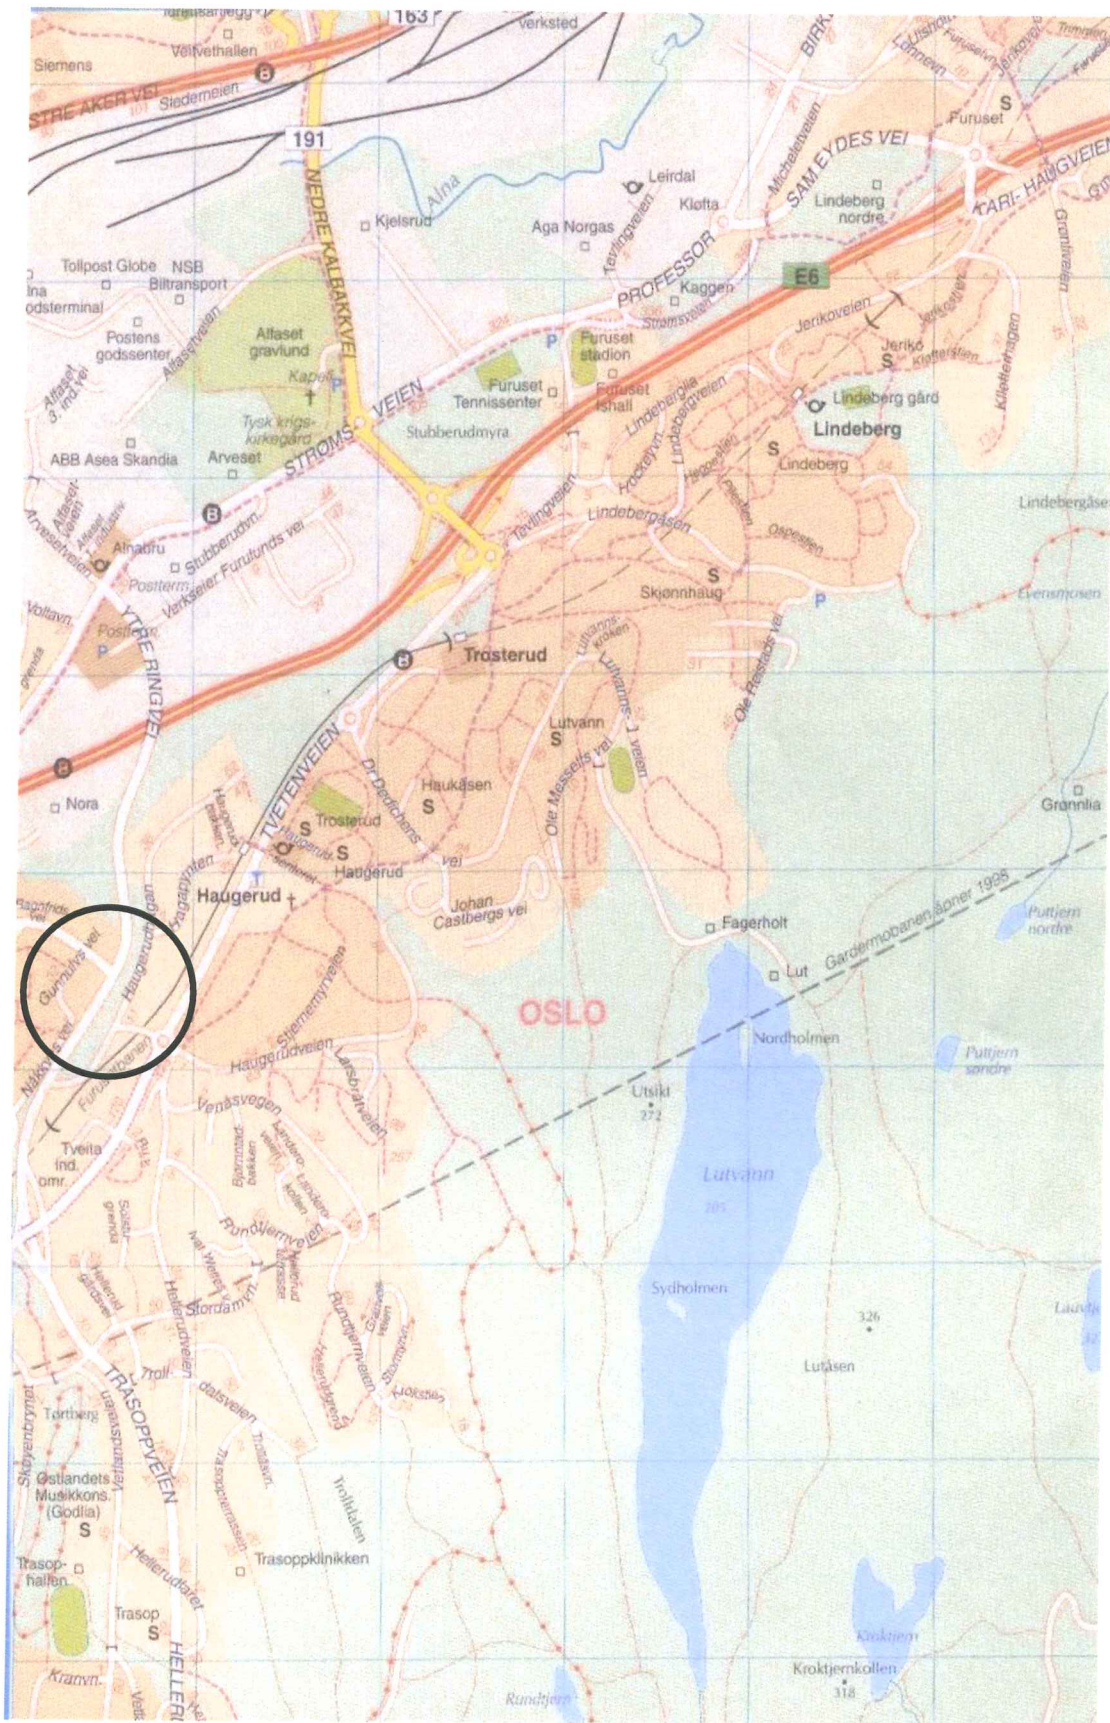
163
Verksted
Veitvethallen
Siemens
STRE AKER VEI
Sletdemeien
191
NEDRE KALBAKKVEI
Alna
Kjelsrud
Leirdal
Kløfta
Aga Norgas
SAM EYDES VEI
Lindeberg nordre
KARI-HAUGVEIEN
Furuset
S
Tollpost Globe
NSB
Biltransport
odsterminal
Postens godssenter
Alfaset gravlund
Kapell
Alfaset 3. ind.vei
Tysk krigskirkegård
ABB Asea Skandia
Arveset
STRØMSVEIEN
Stubberudmyra
Furuset Tennissenter
Furuset stadion
Furuset ishall
PROFESSOR
Kaggen
E6
Jerikoveien
Jeriko
Lindeberg gård
Lindeberg
S
Lindeberg
Lindebergåsen
Lindebergåsen
Ospeveien
Skjønnhaug
S
Evensmosen
Alnabru
Stubberudvn.
Verkseier Furulunds vei
Postterm.
Posttern.
YTRE RINGVEI
Trosterud
Lutvannskroken
Lutvann
S
Lutvannsveien
Ole Messelts vei
Ole Reistads vei
Nora
Trosterud
S
Haukåsen
S
Haugerud
S
TVETENVEIEN
Dr. Dedichens vei
Haugerud
Johan Castbergs vei
Fagerholt
Gardermobanen åpner 1998
Puttjern nordre
Grønlia
Gunnulvs vei
Haugerudveien
Hagaløkkveien
OSLO
Lut
Nordholmen
Utsikt
272
Puttjern søndre
Haugerudveien
Stjernemyrveien
Larsbråtveien
Venåsvegen
Furusetbanen
Tveita ind. omr.
Rundtjernveien
Stordamvn.
Lutvann
Sydholmen
326
Lutåsen
Haferudveien
Trolldalsveien
TRASOPPVEIEN
Tonsberg
Østlandets Musikkons. (Godlia)
S
Trasop-hallen
Trasop
S
Hellerudtoret
Trasoppklinikken
Trollåsen
Kroktjern
Kroktjernkollen
318
Rundtjern
Kranvn.
HELLER